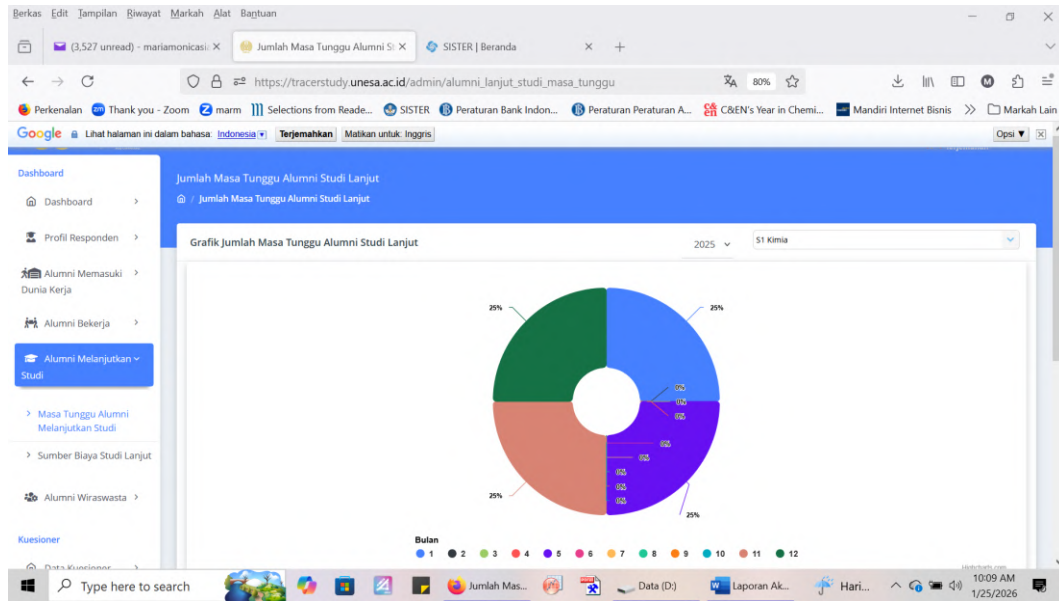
Berkas Edit Tampilan Riwayat Markah Alat Bantuan

(3,527 unread) - mariamonicasi ×
Jumlah Masa Tunggu Alumni S ×
SISTER | Beranda ×

https://tracerstudy.unesa.ac.id/admin/alumni_lanjut_studi_masa_tunggu
80%

Perkenalan
Thank you - Zoom
marm
Selections from Reade...
SISTER
Peraturan Bank Indon...
Peraturan Peraturan A...
C&EN's Year in Chemi...
Mandiri Internet Bisnis
Markah Lain

Google Lihat halaman ini dalam bahasa: Indonesia Terjemahkan Matikan untuk: Inggris Opsi

Dashboard
Dashboard
Profil Responden
Alumni Memasuki Dunia Kerja
Alumni Bekerja
Alumni Melanjutkan Studi
Masa Tunggu Alumni Melanjutkan Studi
Sumber Biaya Studi Lanjut
Alumni Wiraswasta
Kuesioner
Data Kuesioner

Jumlah Masa Tunggu Alumni Studi Lanjut
Jumlah Masa Tunggu Alumni Studi Lanjut

Grafik Jumlah Masa Tunggu Alumni Studi Lanjut
2025
S1 Kimia

25%
25%
0%
0%
0%
0%
0%
0%
0%
0%
25%
25%

Bulan
1 2 3 4 5 6 7 8 9 10 11 12

Highcharts.com

Type here to search
Jumlah Mas...
Data (D:)
Laporan Ak...
Hari...
10:09 AM
1/25/2026